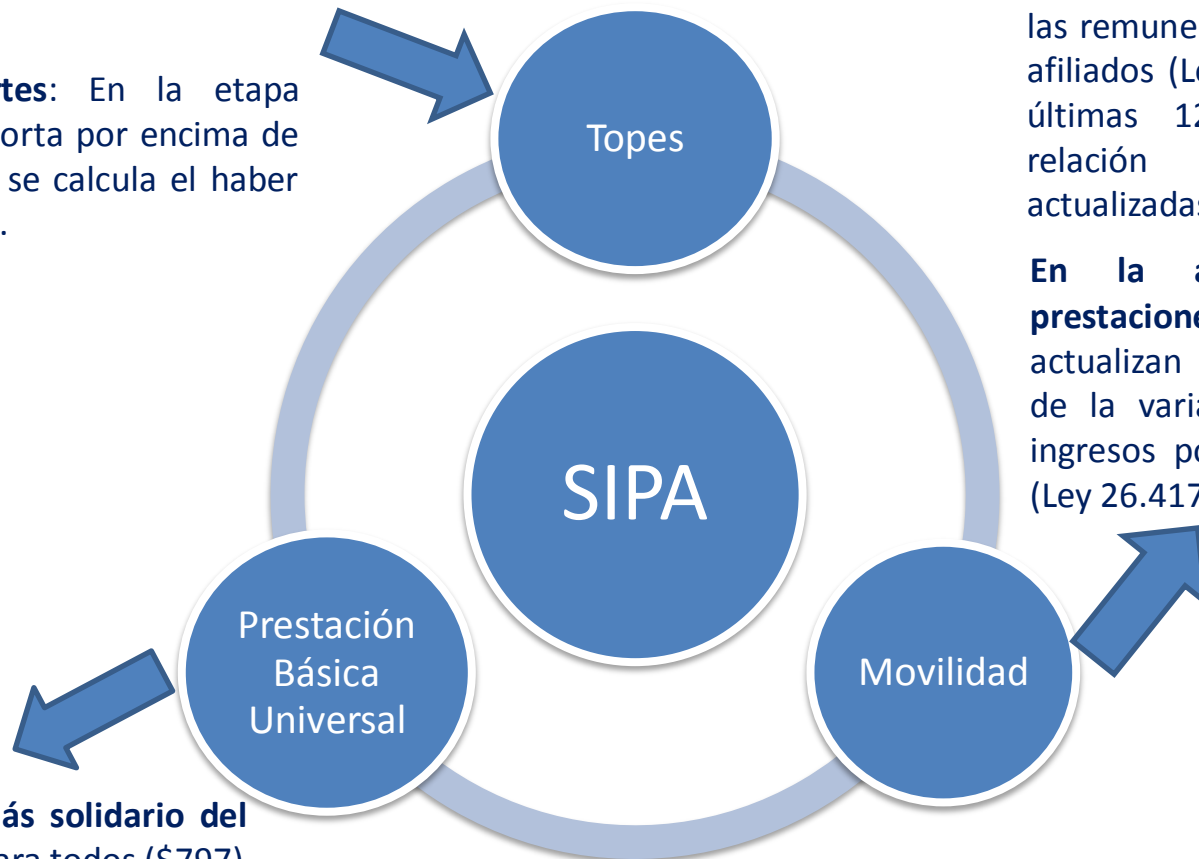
tes: En la etapa
orta por encima de
se calcula el haber
.

Topes

las remune
afiliados (L
últimas 1
relación
actualizada

En la a
prestacione
actualizan
de la vari
ingresos p
(Ley 26.41

SIPA

Prestación Básica Universal

Movilidad

ás solidario del
ara todos ($797)